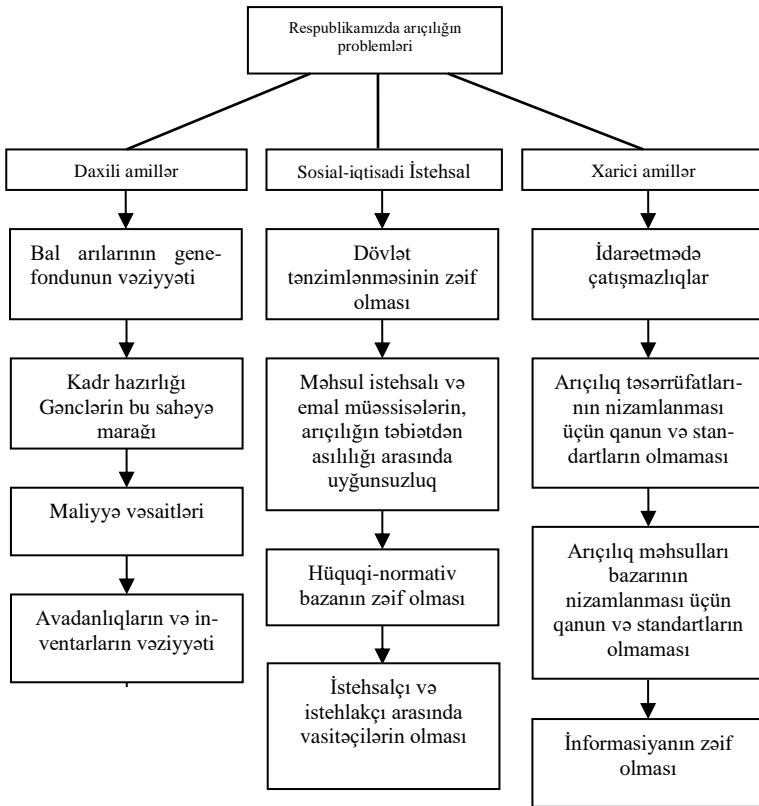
Respublikamızda arıçılığın problemləri

Daxili amillər

Bal arılarının genefondunun vəziyyəti

Kadr hazırlığı Gənclərin bu sahəyə marağı

Maliyyə vəsaitləri

Avadanlıqların və inventarların vəziyyəti

Sosial-iqtisadi İstehsal

Dövlət tənzimlənməsinin zəif olması

Məhsul istehsalı və emal müəssisələrin, arıçılığın təbiətdən asılılığı arasında uyğunsuzluq

Hüquqi-normativ bazanın zəif olması

İstehsalçı və istehlakçı arasında vasitəçilərin olması

Xarici amillər

İdarəetmədə çatışmazlıqlar

Arıçılıq təsərrüfatlarının nizamlanması üçün qanun və standartların olmaması

Arıçılıq məhsulları bazarının nizamlanması üçün qanun və standartların olmaması

İnformasiyanın zəif olması